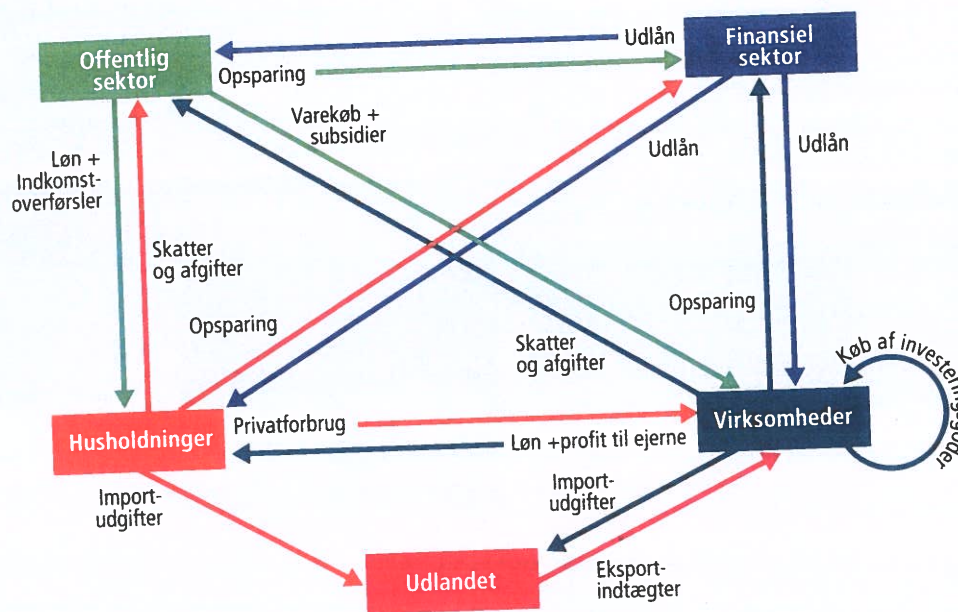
Offentlig sektor

Udlån

Finansiel sektor

Opsparing

Varekøb + subsidier

Udlån

Udlån

Løn + Indkomst-overførsler

Skatter og afgifter

Opsparing

Opsparing

Skatter og afgifter

Køb af investeringsgoder

Husholdninger

Privatforbrug

Virksomheder

Løn +profit til ejerne

Import-udgifter

Import-udgifter

Udlandet

Eksport-indtægter